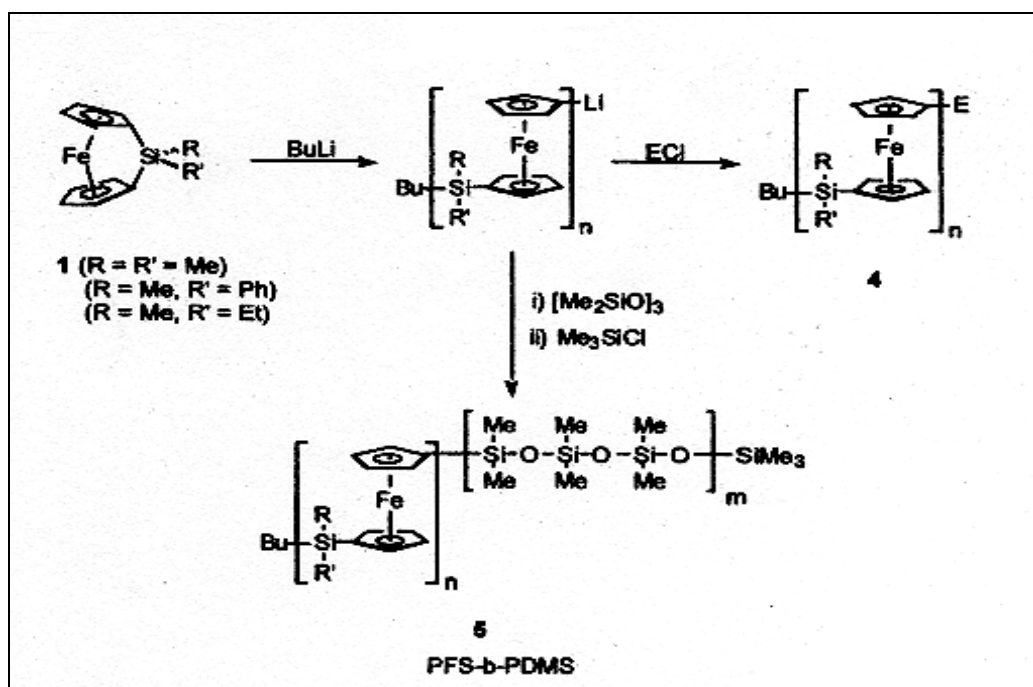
Fe Si R R'

BuLi

Li Fe R Bu Si R' n

ECl

E Fe R Bu Si R' n

1 (R = R' = Me)
(R = Me, R' = Ph)
(R = Me, R' = Et)

4

i) $[Me_2SiO]_3$
ii) $Me_3SiCl$

Fe R Bu Si R' n

Me Me Me
Si O Si O Si O
Me Me Me
m
$SiMe_3$

5
PFS-b-PDMS